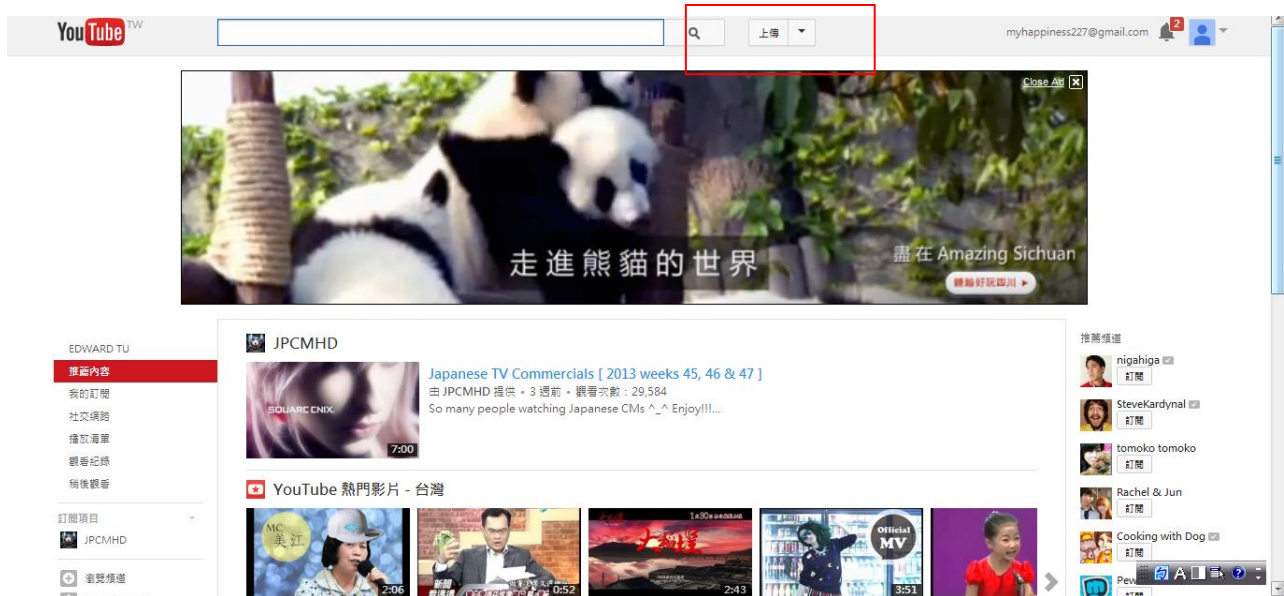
YouTube TW

上傳

myhappiness227@gmail.com 2

Close Ad

走進熊貓的世界

盡在 Amazing Sichuan

體驗好玩四川

EDWARD TU
推薦內容
我的訂閱
社交網路
播放清單
觀看紀錄
稍後觀看

訂閱項目
JPCMHD

瀏覽頻道

JPCMHD

SQUARE ENIX.

7:00

Japanese TV Commercials [ 2013 weeks 45, 46 & 47 ]
由 JPCMHD 提供 • 3 週前 • 觀看次數：29,584
So many people watching Japanese CMs ^_^ Enjoy!!!...

YouTube 熱門影片 - 台灣

MC 美江
2:06

新聞
0:52

2:43

Official MV
3:51

推薦頻道
nigahiga
訂閱
SteveKardynal
訂閱
tomoko tomoko
訂閱
Rachel & Jun
訂閱
Cooking with Dog
訂閱
Pew
訂閱